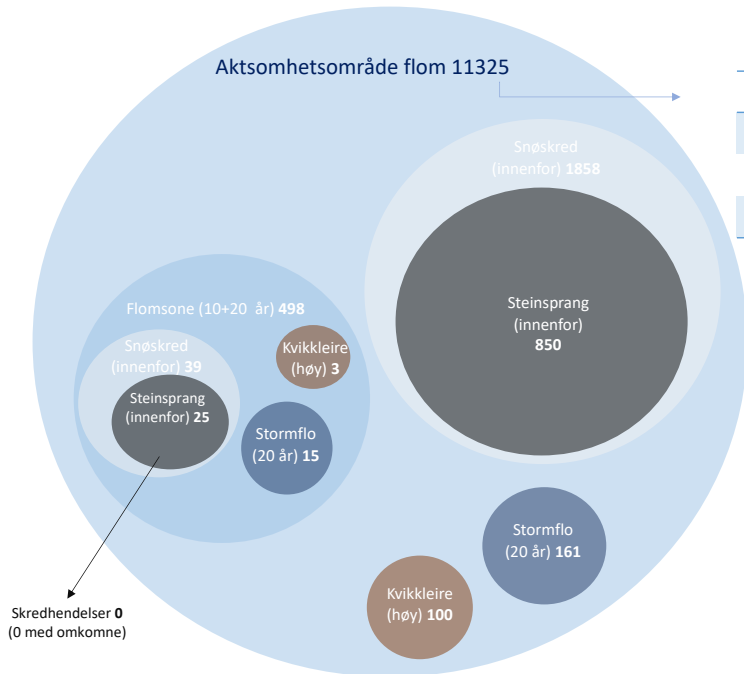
Aktsomhetsområde flom 11325

Snøskred
(innenfor) **1858**

Steinsprang
(innenfor)
**850**

Flomsone (10+20 år) **498**

Snøskred
(innenfor) **39**

Kvikkleire
(høy) **3**

Steinsprang
(innenfor) **25**

Stormflo
(20 år) **15**

Stormflo
(20 år) **161**

Kvikkleire
(høy) **100**

Skredhendelser **0**
(0 med omkomne)